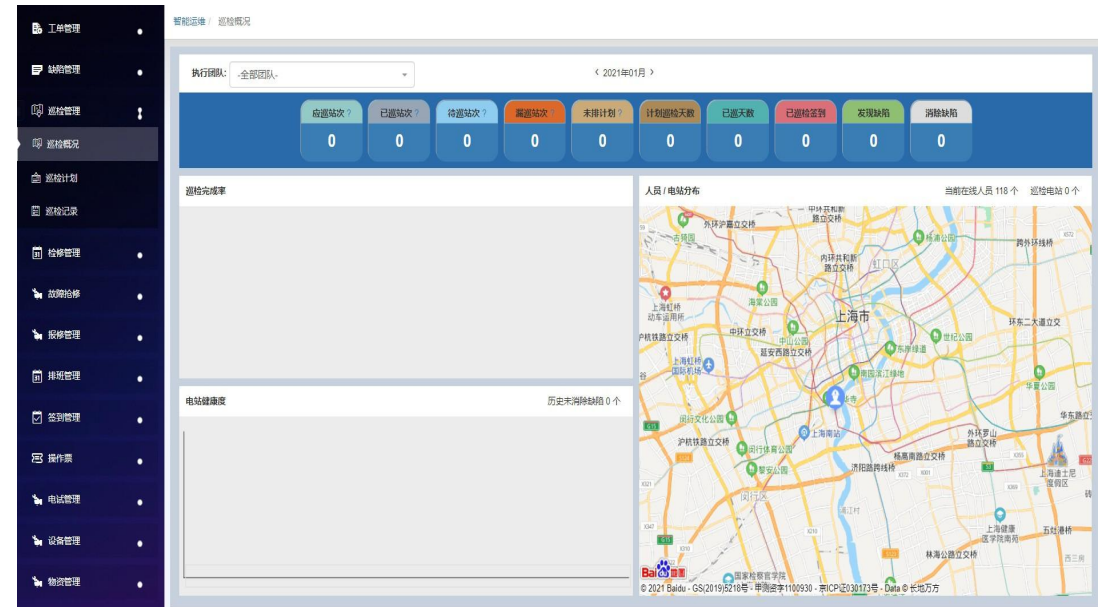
工单管理

缺陷管理

巡检管理

巡检概况

巡检计划

巡检记录

检修管理

故障抢修

报修管理

排班管理

签到管理

操作票

电试管理

设备管理

物资管理

智能运维 / 巡检概况

执行团队: -全部团队-

‹ 2021年01月 ›

| 应巡站次 ? | 已巡站次 ? | 待巡站次 ? | 漏巡站次 | 未排计划 ? | 计划巡检天数 | 已巡天数 | 已巡检签到 | 发现缺陷 | 消除缺陷 |
|---|---|---|---|---|---|---|---|---|---|
| 0 | 0 | 0 | 0 | 0 | 0 | 0 | 0 | 0 | 0 |

巡检完成率

人员 / 电站分布

当前在线人员 118 个 巡检电站 0 个

电站健康度

历史未消除缺陷 0 个

外环沪嘉立交桥
内环共和新路立交桥
杨浦公园
跨外环线桥
虹口区
海棠公园
上海虹桥动车运用所
上海市
环东二大道立交
沪杭铁路立交桥
中环立交桥
中山公园
延安西路立交桥
世纪公园
东岸绿道
上海虹桥国际机场
南园滨江绿地
华夏公园
闵行文化公园
华东路立交
上海南站
外环罗山路立交桥
沪杭铁路立交桥
闵行体育公园
杨高南路立交桥
黎安公园
济阳路跨线桥
上海迪士尼度假区
闵行区
上海健康医学院南院
五灶港桥
林海公路立交桥
国家检察官学院
Bai 地图
© 2021 Baidu - GS(2019)5218号 - 甲测资字1100930 - 京ICP证030173号 - Data © 长地万方